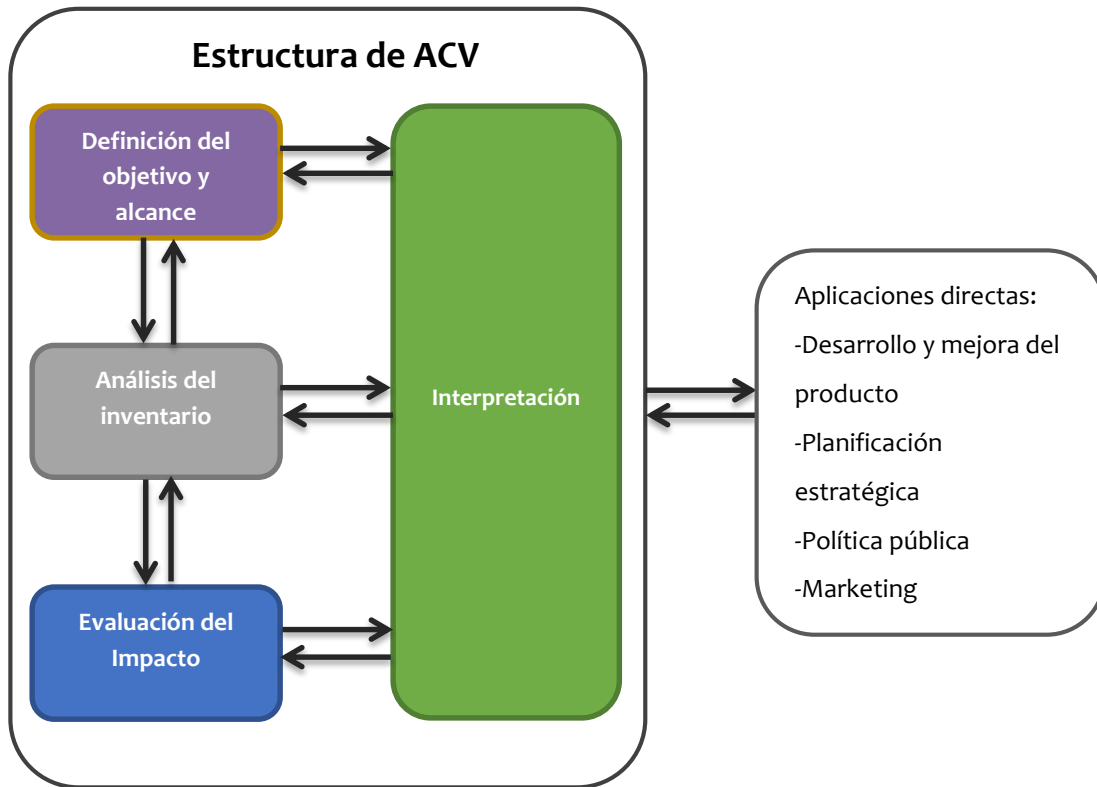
Estructura de ACV

Definición del objetivo y alcance

Análisis del inventario

Evaluación del Impacto

Interpretación

Aplicaciones directas:
-Desarrollo y mejora del producto
-Planificación estratégica
-Política pública
-Marketing